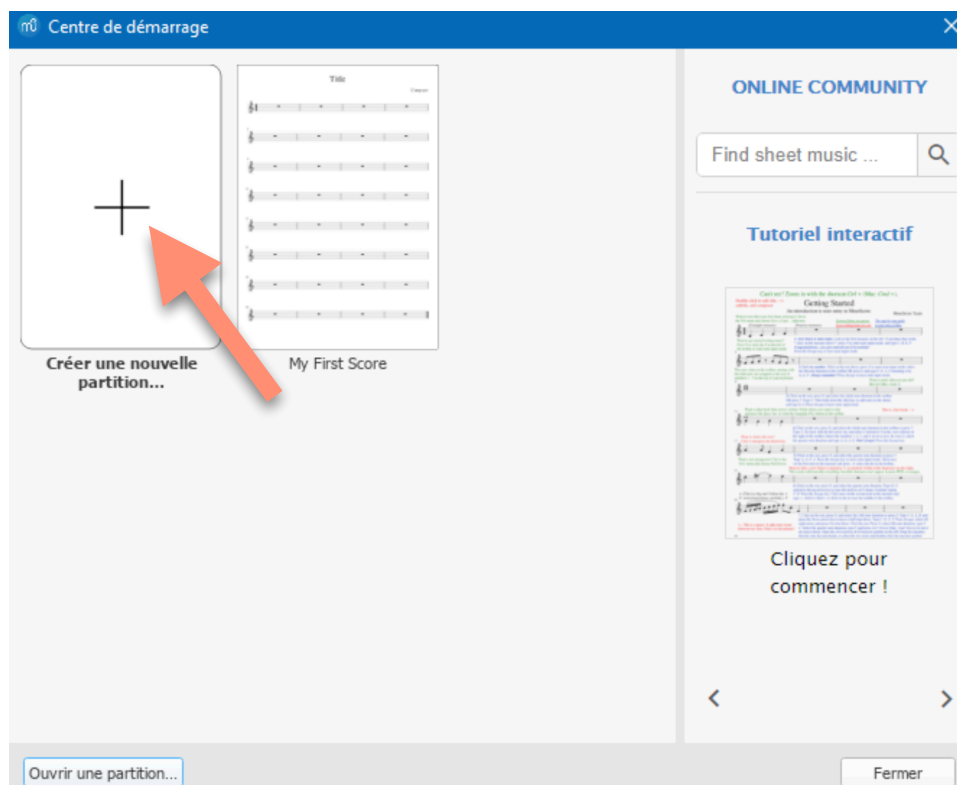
Centre de démarrage

Créer une nouvelle partition...

Title

Composer

My First Score

ONLINE COMMUNITY

Find sheet music ...

Tutoriel interactif

Getting Started

Cliquez pour commencer !

Ouvrir une partition...

Fermer